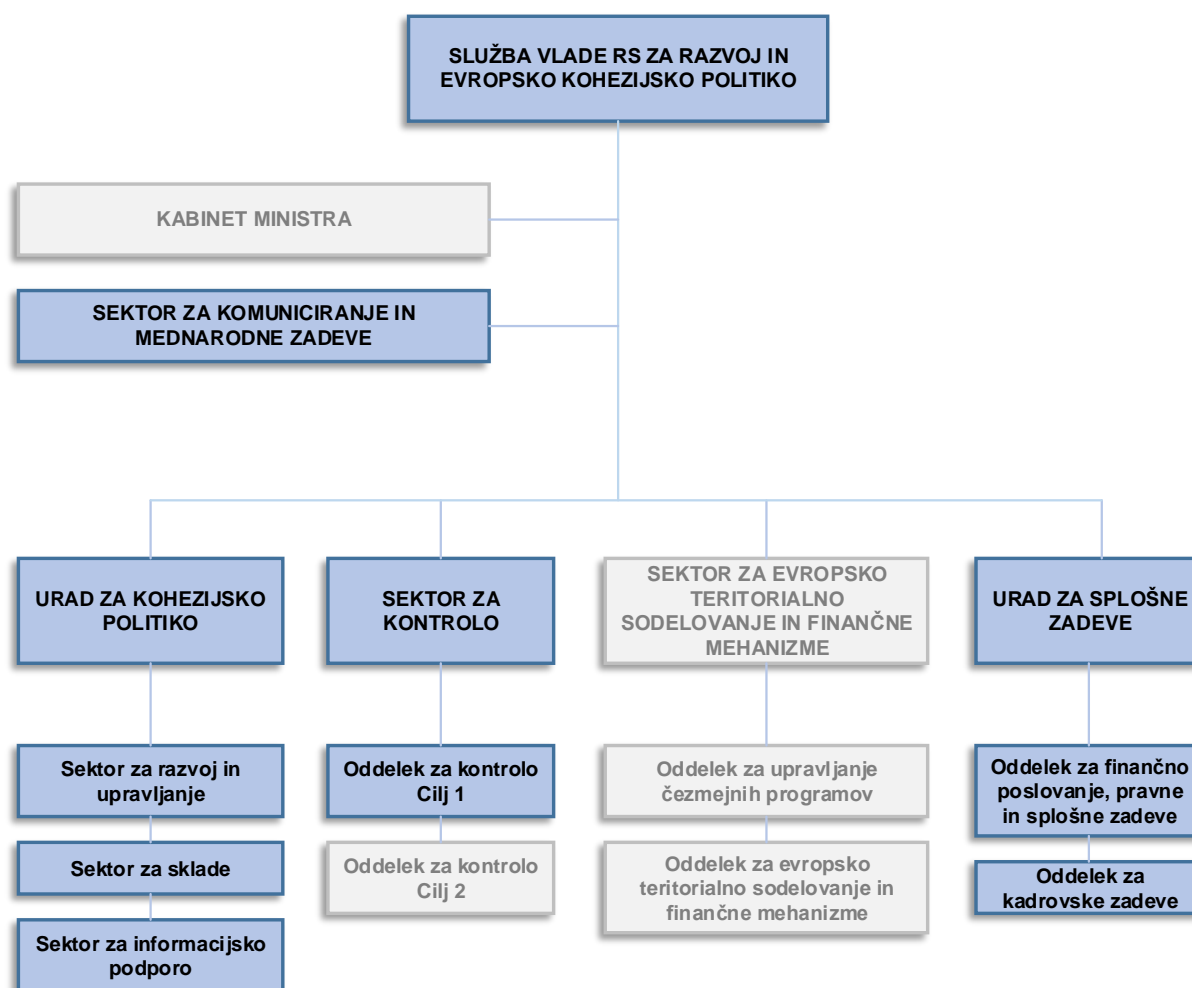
SLUŽBA VLADE RS ZA RAZVOJ IN EVROPSKO KOHEZIJSKO POLITIKO

KABINET MINISTRA

SEKTOR ZA KOMUNICIRANJE IN MEDNARODNE ZADEVE

URAD ZA KOHEZIJSKO POLITIKO

Sektor za razvoj in upravljanje

Sektor za sklade

Sektor za informacijsko podporo

SEKTOR ZA KONTROLO

Oddelek za kontrolo Cilj 1

Oddelek za kontrolo Cilj 2

SEKTOR ZA EVROPSKO TERITORIALNO SODELOVANJE IN FINANČNE MEHANIZME

Oddelek za upravljanje čezmejnih programov

Oddelek za evropsko teritorialno sodelovanje in finančne mehanizme

URAD ZA SPLOŠNE ZADEVE

Oddelek za finančno poslovanje, pravne in splošne zadeve

Oddelek za kadrovske zadeve